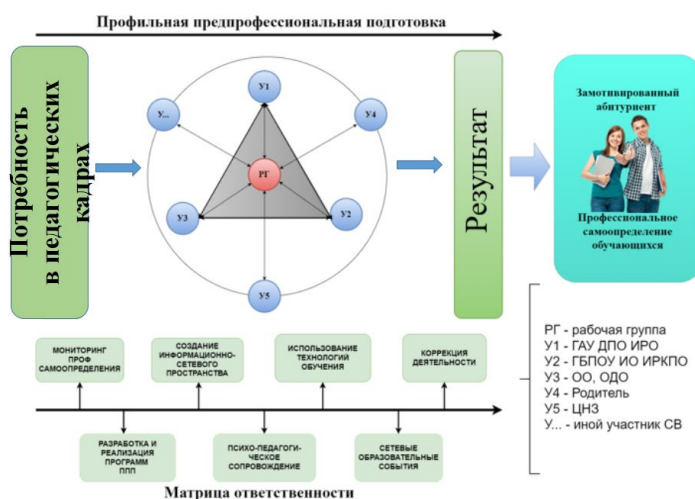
Профильная предпрофессиональная подготовка

Потребность в педагогических кадрах

У1

У...

У4

РГ

У3

У2

У5

Результат

Замотивированный абитуриент

Профессиональное самоопределение обучающихся

МОНИТОРИНГ ПРОФ САМООПРЕДЕЛЕНИЯ

СОЗДАНИЕ ИНФОРМАЦИОННО-СЕТЕВОГО ПРОСТРАНСТВА

ИСПОЛЬЗОВАНИЕ ТЕХНОЛОГИЙ ОБУЧЕНИЯ

КОРРЕКЦИЯ ДЕЯТЕЛЬНОСТИ

РАЗРАБОТКА И РЕАЛИЗАЦИЯ ПРОГРАММ ППП

ПСИХО-ПЕДАГОГИЧЕСКОЕ СОПРОВОЖДЕНИЕ

СЕТЕВЫЕ ОБРАЗОВАТЕЛЬНЫЕ СОБЫТИЯ

Матрица ответственности

РГ - рабочая группа
У1 - ГАУ ДПО ИРО
У2 - ГБПОУ ИО ИРКПО
У3 - ОО, ОДО
У4 - Родитель
У5 - ЦНЗ
У... - иной участник СВ